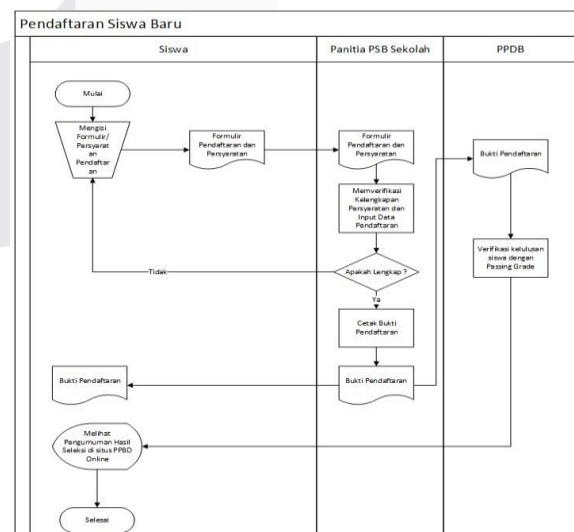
Pendaftaran Siswa Baru

Siswa

Panitia PSB Sekolah

PPDB

Mulai

Mengisi Formulir/ Persyaratan Pendaftaran

Formulir Pendaftaran dan Persyaratan

Formulir Pendaftaran dan Persyaratan

Memverifikasi Kelengkapan Persyaratan dan Input Data Pendaftaran

Bukti Pendaftaran

Verifikasi kelulusan siswa dengan Passing Grade

Tidak

Apakah Lengkap ?

Ya

Cetak Bukti Pendaftaran

Bukti Pendaftaran

Bukti Pendaftaran

Melihat Pengumuman Hasil Seleksi di situs PPBD Online

Selesai